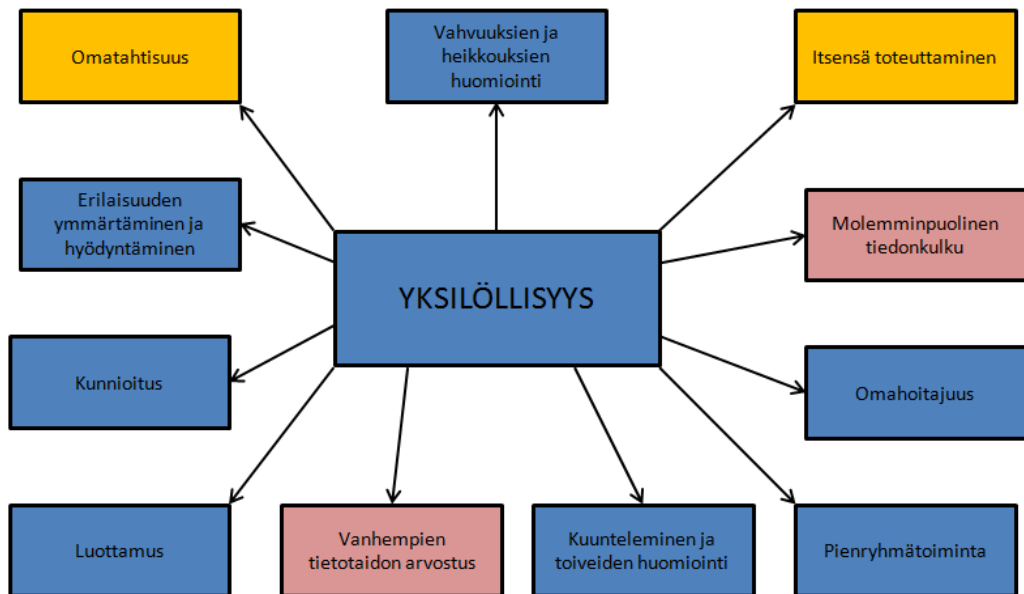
Omatahtisuus

Vahvuuksien ja heikkouksien huomiointi

Itsensä toteuttaminen

Erilaisuuden ymmärtäminen ja hyödyntäminen

Molemminpuolinen tiedonkulku

YKSILÖLLISYYS

Kunnioitus

Omahoitajuus

Luottamus

Vanhempien tietotaidon arvostus

Kuunteleminen ja toiveiden huomiointi

Pienryhmätoiminta